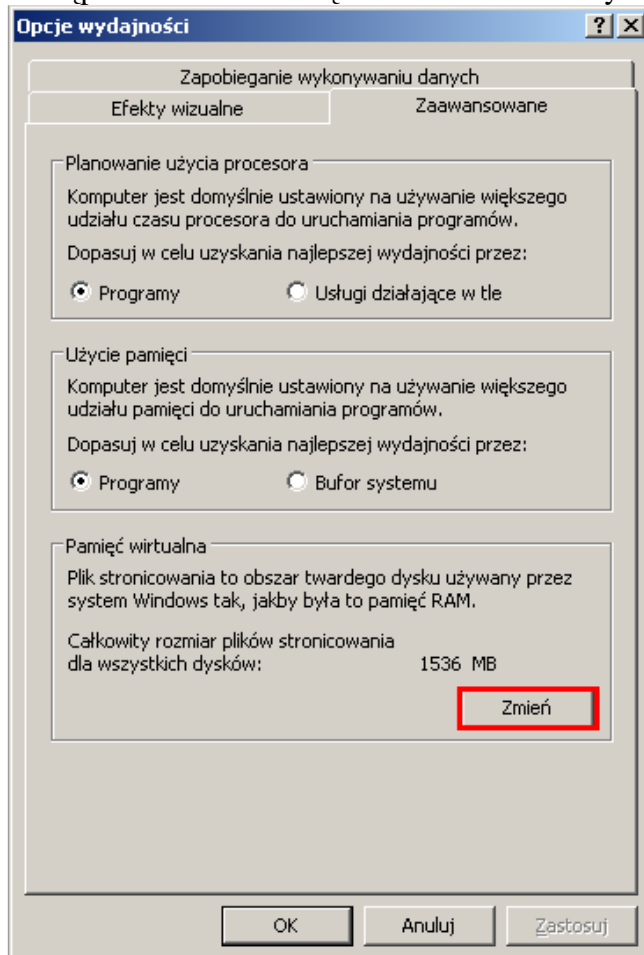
Opcje wydajności

?
X

Zapobieganie wykonywaniu danych

Efekty wizualne

Zaawansowane

Planowanie użycia procesora

Komputer jest domyślnie ustawiony na używanie większego udziału czasu procesora do uruchamiania programów.

Dopasuj w celu uzyskania najlepszej wydajności przez:

Programy

Usługi działające w tle

Użycie pamięci

Komputer jest domyślnie ustawiony na używanie większego udziału pamięci do uruchamiania programów.

Dopasuj w celu uzyskania najlepszej wydajności przez:

Programy

Bufor systemu

Pamięć wirtualna

Plik stronicowania to obszar twardego dysku używany przez system Windows tak, jakby była to pamięć RAM.

Całkowity rozmiar plików stronicowania dla wszystkich dysków: 1536 MB

Zmień

OK

Anuluj

Zastosuj